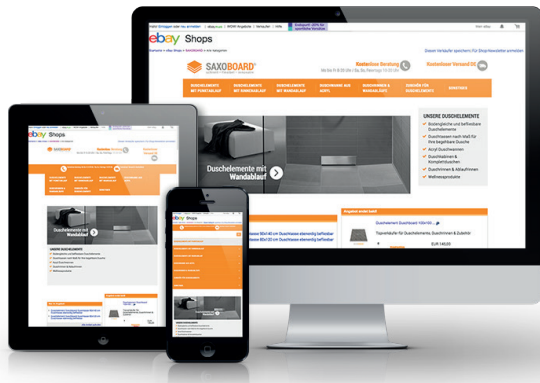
ebay Shops

SAXOBOARD

Kostenlose Beratung

Kostenloser Versand DE

DUSCHELEMENTE MIT PUNKTABLAUF

DUSCHELEMENTE MIT RINNENABLAUF

DUSCHELEMENTE MIT WANDABLAUF

DUSCHRINNE AUF MAß

DUSCHRINNEN & WANDABLAUF

ZUBEHÖR FÜR DUSCHEN

ANGEBOTE

Duschelemente mit Wandablauf

UNSERE DUSCHELEMENTE

Ökologische und befliesbare Duschelemente

Duschtassen nach Maß für Ihre begehbare Dusche

Acryl Duschwannen

Duschkabinen & Komplettduschen

Duschrinnen & Ablaufrinnen

Wellnessprodukte

Duschelemente mit Wandablauf

Duschelemente Duschboard 100x100

Traverskaufer für Duschelemente, Duschrinnen & Zubehör

EUR 149,00

ebay Shops

Duschelemente mit Wandablauf

UNSERE DUSCHELEMENTE

ebay Shops